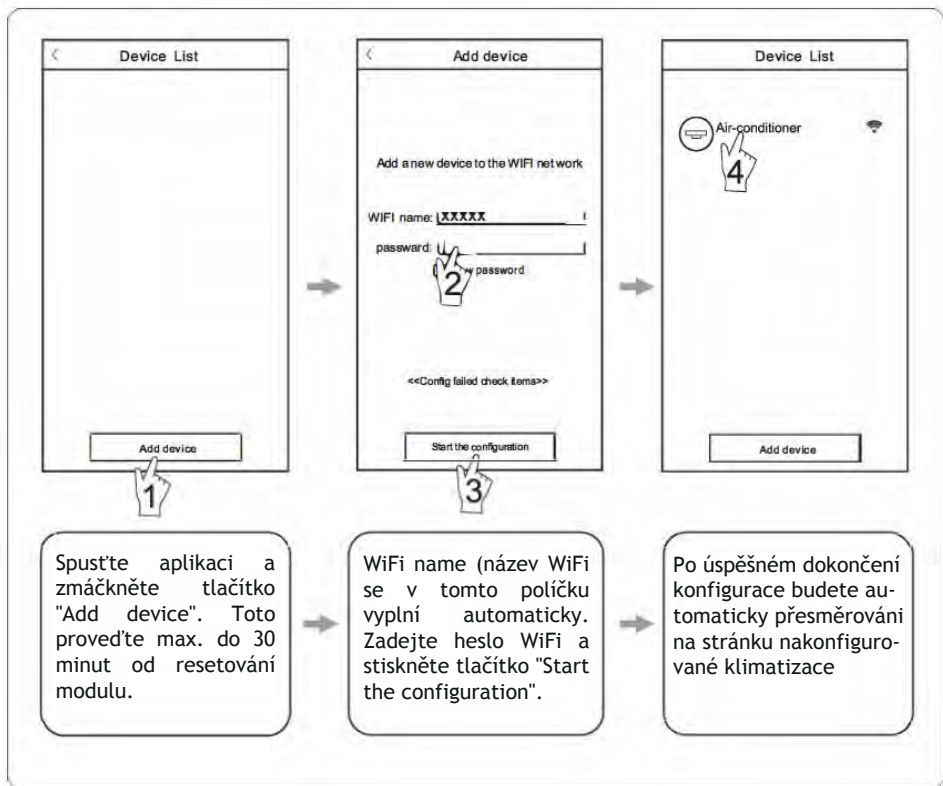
Device List

Add device

1

Add device

Add a new device to the WIFI net work

WIFI name: XXXXX

password:

2

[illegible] password

<<Config failed check items>>

Start the configuration

3

Device List

Air-conditioner

4

Add device

Spusťte aplikaci a zmáčkněte tlačítko "Add device". Toto proveďte max. do 30 minut od resetování modulu.

WiFi name (název WiFi se v tomto políčku vyplní automaticky. Zadejte heslo WiFi a stiskněte tlačítko "Start the configuration".

Po úspěšném dokončení konfigurace budete automaticky přesměrováni na stránku nakonfigurované klimatizace